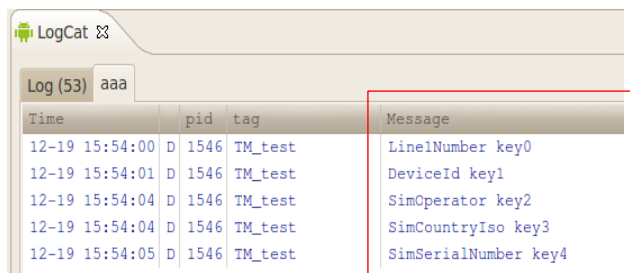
LogCat ☒

Log (53) aaa

| Time | | pid | tag | Message |
|---|---|---|---|---|
| 12-19 15:54:00 | D | 1546 | TM_test | Line1Number key0 |
| 12-19 15:54:01 | D | 1546 | TM_test | DeviceId key1 |
| 12-19 15:54:04 | D | 1546 | TM_test | SimOperator key2 |
| 12-19 15:54:04 | D | 1546 | TM_test | SimCountryIso key3 |
| 12-19 15:54:05 | D | 1546 | TM_test | SimSerialNumber key4 |